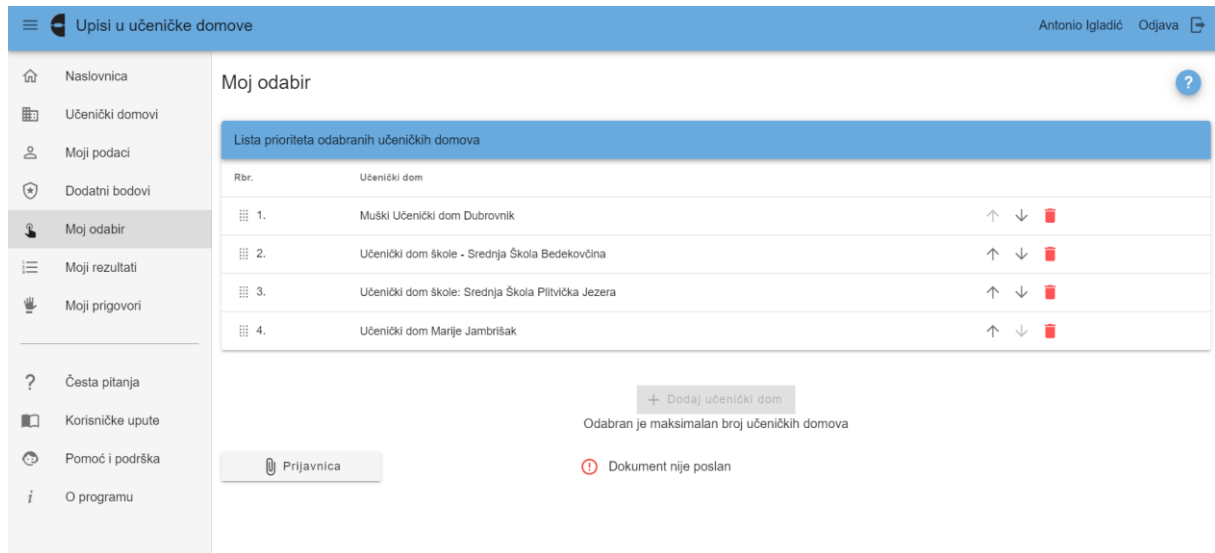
Upisi u učeničke domove

Antonio Igladić Odjava

Naslovnica
Učenički domovi
Moji podaci
Dodatni bodovi
Moj odabir
Moji rezultati
Moji prigovori

Česta pitanja
Korisničke upute
Pomoć i podrška
O programu

Moj odabir

?

Lista prioriteta odabranih učeničkih domova

| Rbr. | Učenički dom |
|---|---|
| 1. | Muški Učenički dom Dubrovnik |
| 2. | Učenički dom škole - Srednja Škola Bedekovčina |
| 3. | Učenički dom škole: Srednja Škola Plitvička Jezera |
| 4. | Učenički dom Marije Jambrišak |

+ Dodaj učenički dom

Odabran je maksimalan broj učeničkih domova

Prijavnica

Dokument nije poslan